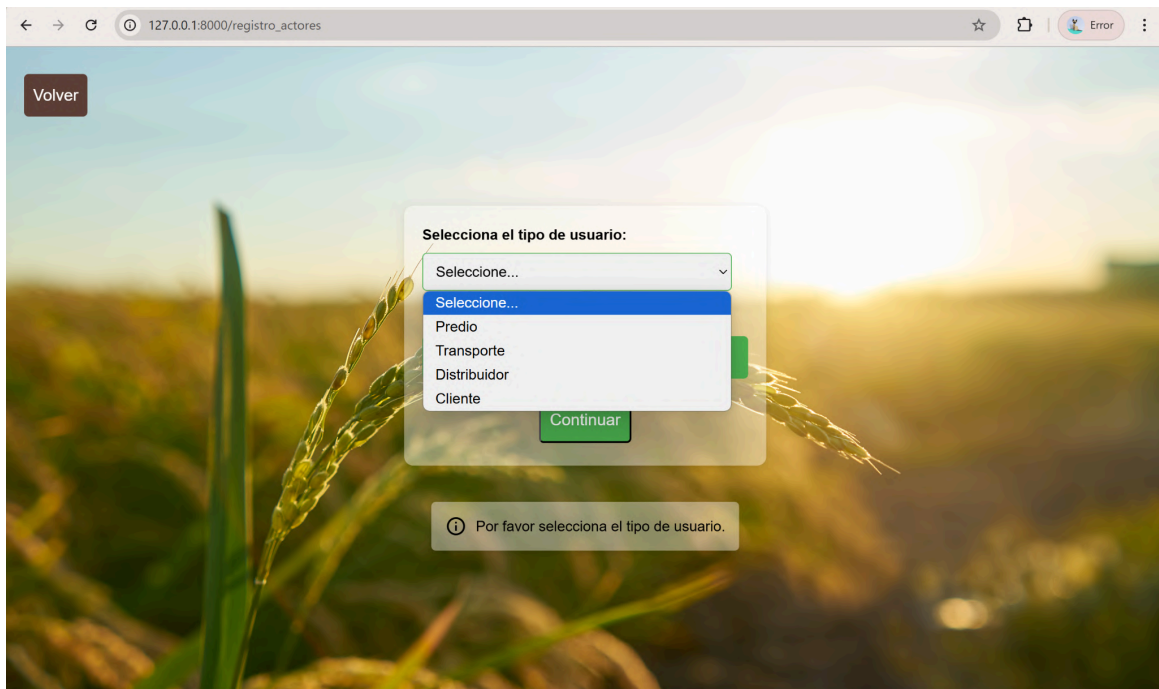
127.0.0.1:8000/registro_actores

Error

Volver

Selecciona el tipo de usuario:

Seleccione...

Seleccione...
Predio
Transporte
Distribuidor
Cliente

Continuar

Por favor selecciona el tipo de usuario.